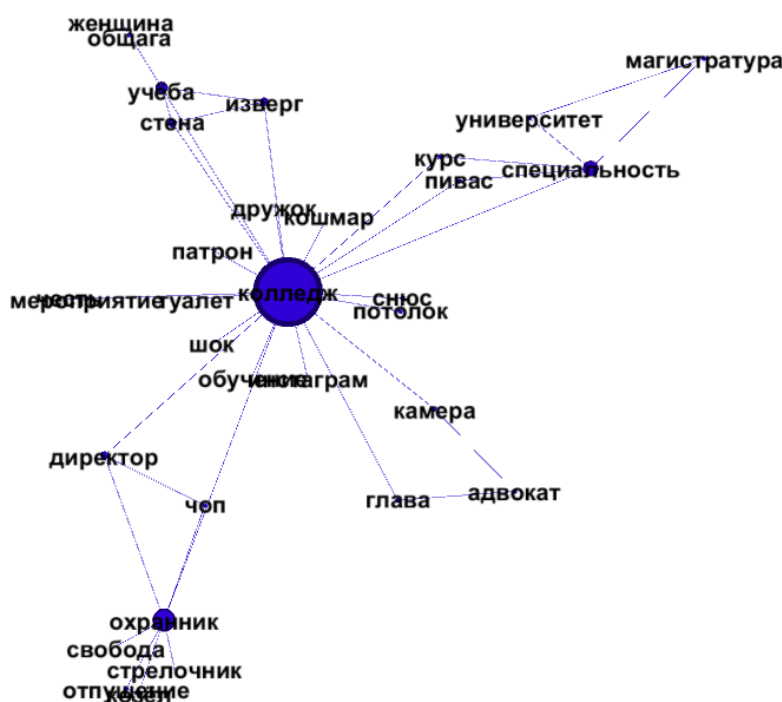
женщина
общага
учеба
изверг
стена
магистратура
университет
курс
пивас
специальность
дружок
кошмар
патрон
честь
мероприятие
туалет
колледж
снюс
потолок
шок
обучение
инстаграм
камера
директор
чоп
глава
адвокат
охранник
свобода
стрелочник
отпущение
хобби